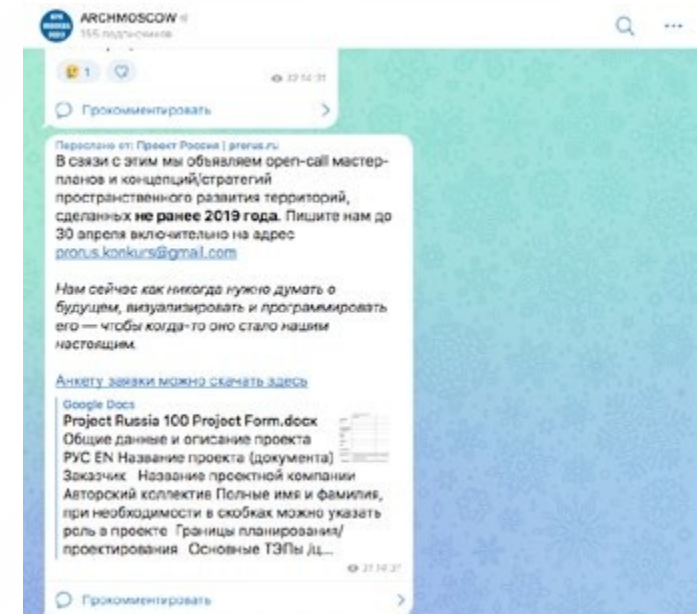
ARCHMOSCOW
155 подписчиков

1

22:14:31

Прокомментировать

Переслано от: Проект Россия | prorus.ru
В связи с этим мы объявляем open-call мастер-планов и концепций/стратегий пространственного развития территорий, сделанных **не ранее 2019 года**. Пишите нам до 30 апреля включительно на адрес prorus.konkurs@gmail.com

*Нам сейчас как никогда нужно думать о будущем, визуализировать и программировать его — чтобы когда-то оно стало нашим настоящим.*

Анкету заявки можно скачать здесь

Google Docs
**Project Russia 100 Project Form.docx**
Общие данные и описание проекта РУС EN Название проекта (документа) Заказчик Название проектной компании Авторский коллектив Полные имя и фамилия, при необходимости в скобках можно указать роль в проекте Границы планирования/проектирования Основные ТЭПы (ц...

22:14:37

Прокомментировать